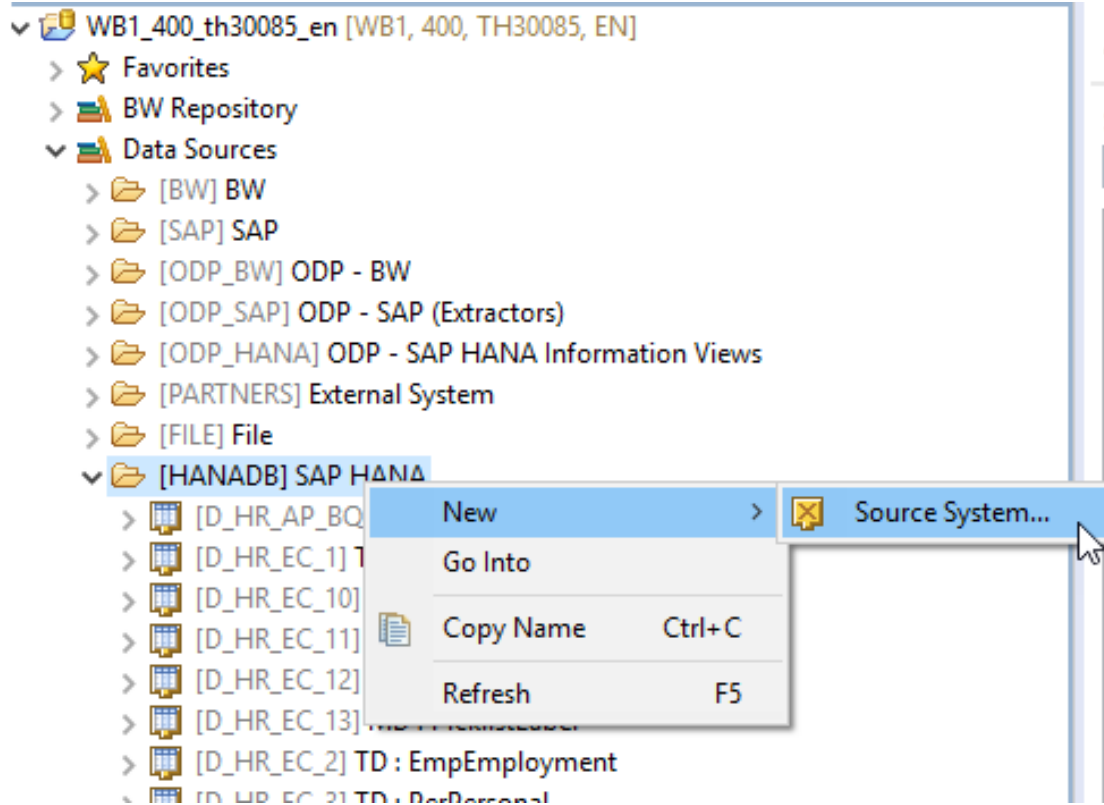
WB1_400_th30085_en [WB1, 400, TH30085, EN]
Favorites
BW Repository
Data Sources
[BW] BW
[SAP] SAP
[ODP_BW] ODP - BW
[ODP_SAP] ODP - SAP (Extractors)
[ODP_HANA] ODP - SAP HANA Information Views
[PARTNERS] External System
[FILE] File
[HANADB] SAP HANA
[D_HR_AP_BQ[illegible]
[D_HR_EC_1] T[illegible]
[D_HR_EC_10]
[D_HR_EC_11]
[D_HR_EC_12]
[D_HR_EC_13] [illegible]
[D_HR_EC_2] TD : EmpEmployment
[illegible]

New
Go Into
Copy Name Ctrl+C
Refresh F5

Source System...